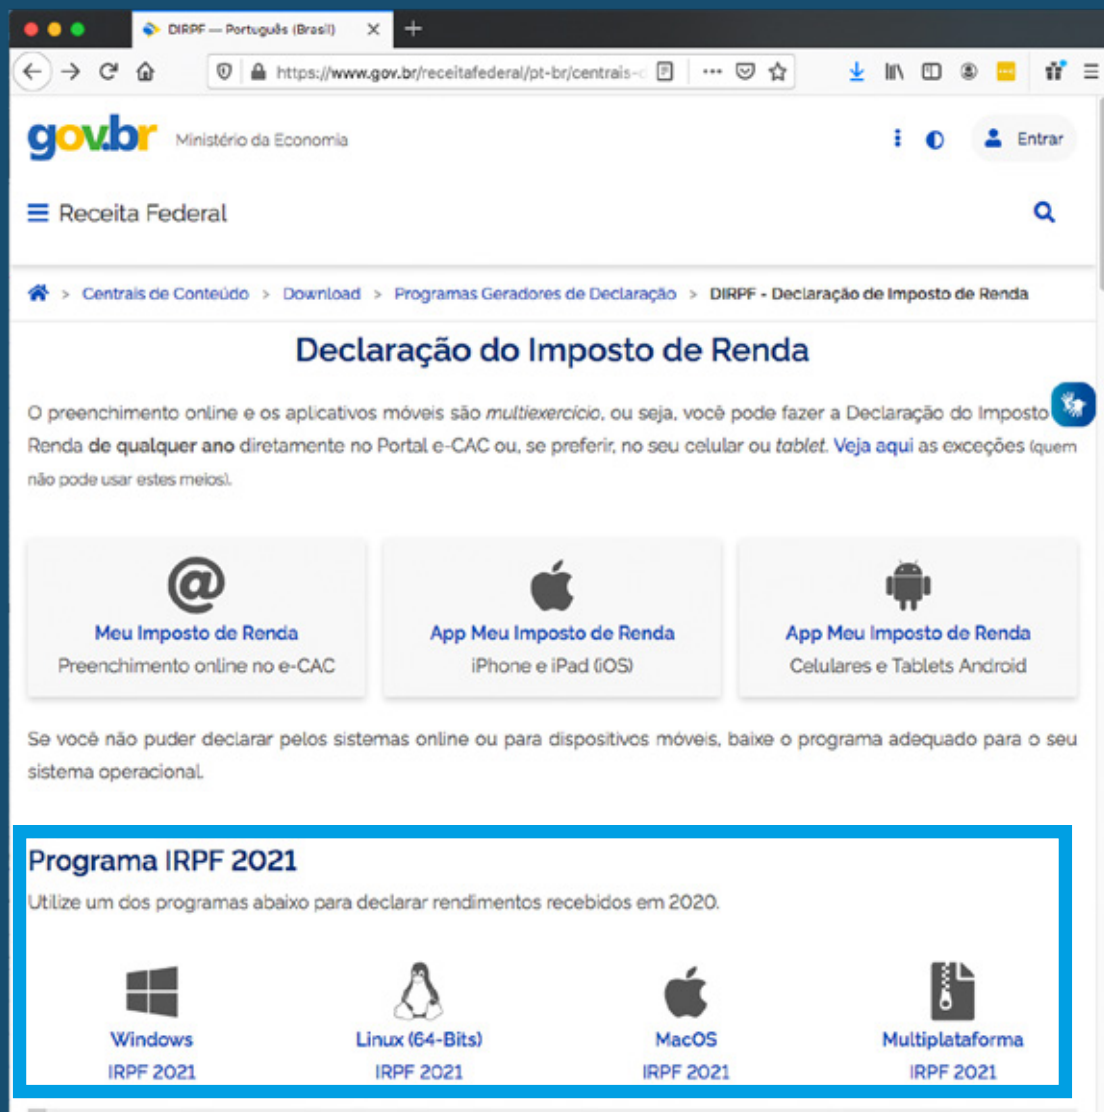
DIRPF — Português (Brasil)

https://www.gov.br/receitafederal/pt-br/centrais-c

gov.br Ministério da Economia

Entrar

Receita Federal

> Centrais de Conteúdo > Download > Programas Geradores de Declaração > DIRPF - Declaração de Imposto de Renda

Declaração do Imposto de Renda

O preenchimento online e os aplicativos móveis são *multiexercício*, ou seja, você pode fazer a Declaração do Imposto Renda **de qualquer ano** diretamente no Portal e-CAC ou, se preferir, no seu celular ou *tablet*. Veja aqui as exceções (quem não pode usar estes meios).

Meu Imposto de Renda
Preenchimento online no e-CAC

App Meu Imposto de Renda
iPhone e iPad (iOS)

App Meu Imposto de Renda
Celulares e Tablets Android

Se você não puder declarar pelos sistemas online ou para dispositivos móveis, baixe o programa adequado para o seu sistema operacional.

Programa IRPF 2021

Utilize um dos programas abaixo para declarar rendimentos recebidos em 2020.

Windows
IRPF 2021

Linux (64-Bits)
IRPF 2021

MacOS
IRPF 2021

Multiplataforma
IRPF 2021